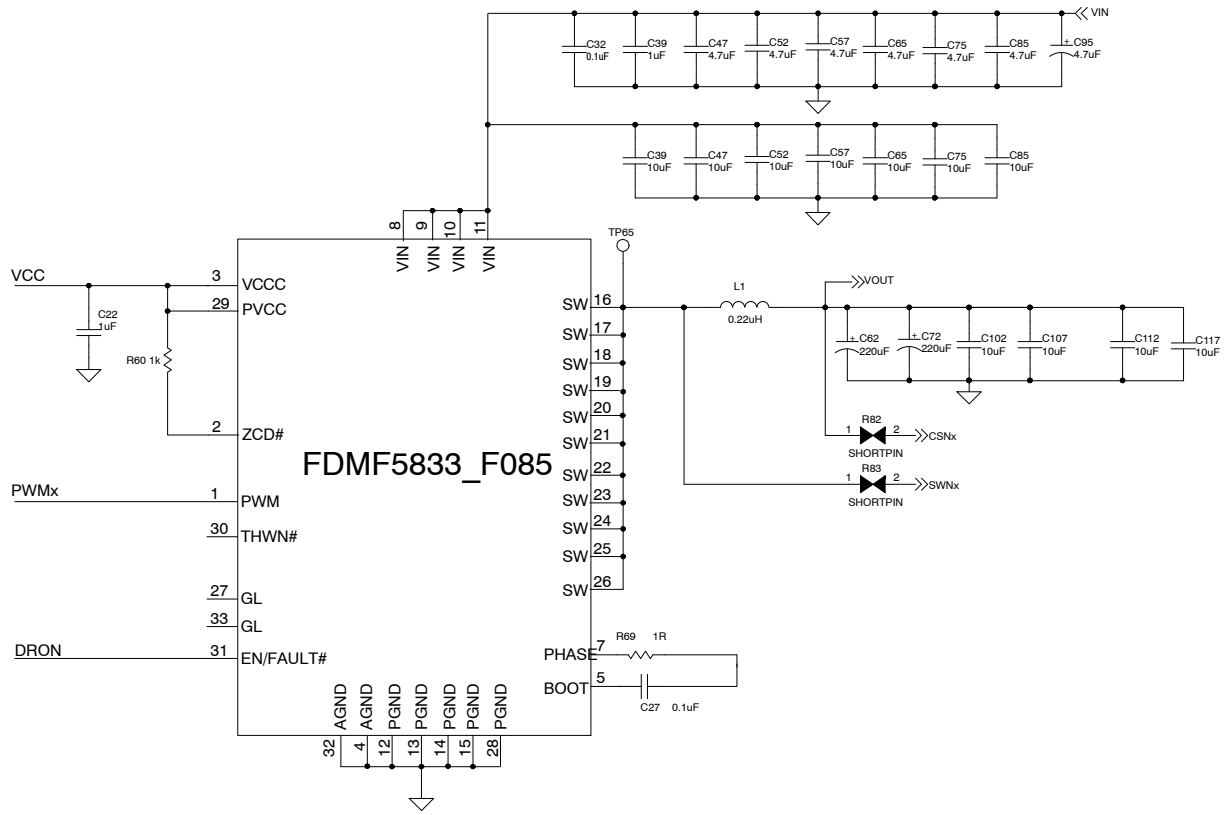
VIN

C32 0.1uF
C39 1uF
C47 4.7uF
C52 4.7uF
C57 4.7uF
C65 4.7uF
C75 4.7uF
C85 4.7uF
C95 4.7uF

C39 10uF
C47 10uF
C52 10uF
C57 10uF
C65 10uF
C75 10uF
C85 10uF

8 9 10 11
VIN VIN VIN VIN

TP65

VCC
C22 1uF
R60 1k
3 VCCC
29 PVCC
2 ZCD#

FDMF5833_F085

PWMx
1 PWM
30 THWN#
27 GL
33 GL
DRON
31 EN/FAULT#

SW 16
SW 17
SW 18
SW 19
SW 20
SW 21
SW 22
SW 23
SW 24
SW 25
SW 26

L1 0.22uH
VOUT
C62 220uF
C72 220uF
C102 10uF
C107 10uF
C112 10uF
C117 10uF

R82
1 2 CSNx
SHORTPIN
R83
1 2 SWNx
SHORTPIN

PHASE 7
R69 1R
BOOT 5
C27 0.1uF

AGND AGND PGND PGND PGND PGND PGND
32 4 12 13 14 15 28